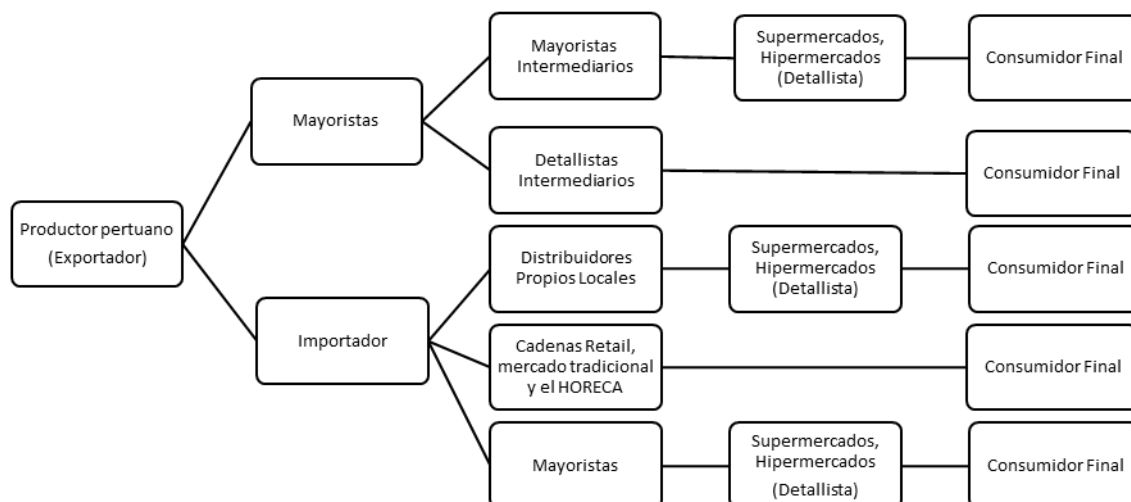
Productor pertuano (Exportador)

Mayoristas

Mayoristas Intermediarios

Supermercados, Hipermercados (Detallista)

Consumidor Final

Detallistas Intermediarios

Consumidor Final

Importador

Distribuidores Propios Locales

Supermercados, Hipermercados (Detallista)

Consumidor Final

Cadenas Retail, mercado tradicional y el HORECA

Consumidor Final

Mayoristas

Supermercados, Hipermercados (Detallista)

Consumidor Final